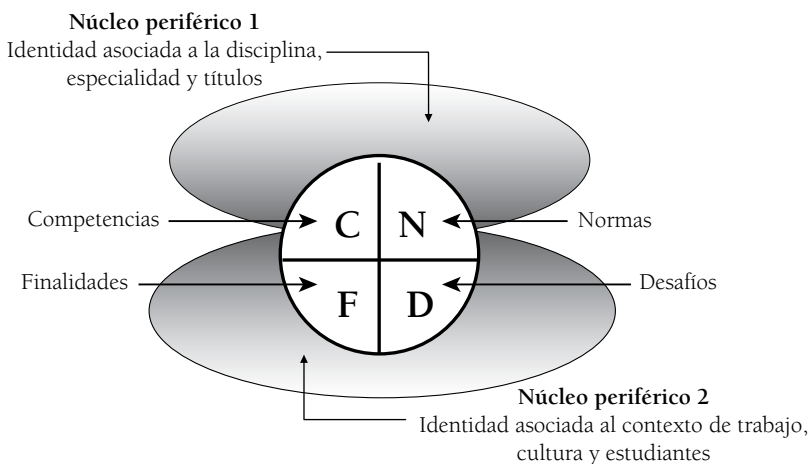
**Núcleo periférico 1**
Identidad asociada a la disciplina, especialidad y títulos

Competencias

C

N

Normas

Finalidades

F

D

Desafíos

**Núcleo periférico 2**
Identidad asociada al contexto de trabajo, cultura y estudiantes